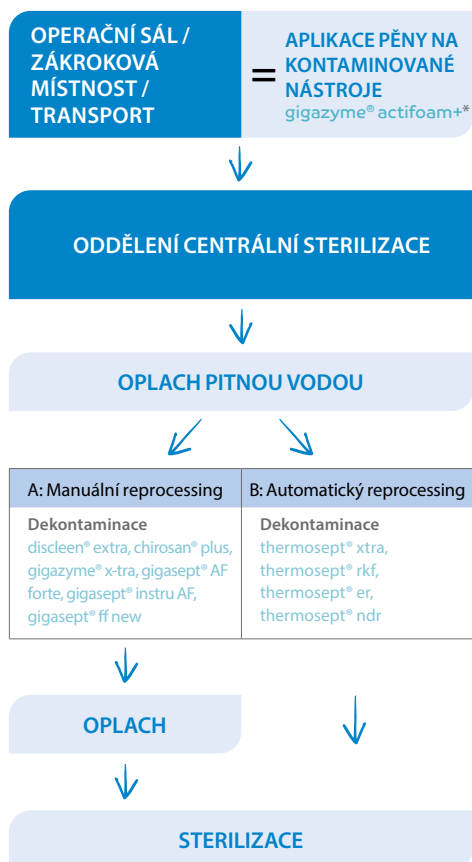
OPERAČNÍ SÁL / ZÁKROKOVÁ MÍSTNOST / TRANSPORT

=

APLIKACE PĚNY NA KONTAMINOVANÉ NÁSTROJE
gigazyme® actifoam+*

ODDĚLENÍ CENTRÁLNÍ STERILIZACE

OPLACH PITNOU VODOU

| A: Manuální reprocessing | B: Automatický reprocessing |
|---|---|
| Dekontaminace discleen® extra, chirosan® plus, gigazyme® x-tra, gigasept® AF forte, gigasept® instru AF, gigasept® ff new | Dekontaminace thermosept® xtra, thermosept® rkf, thermosept® er, thermosept® ndr |

OPLACH

STERILIZACE